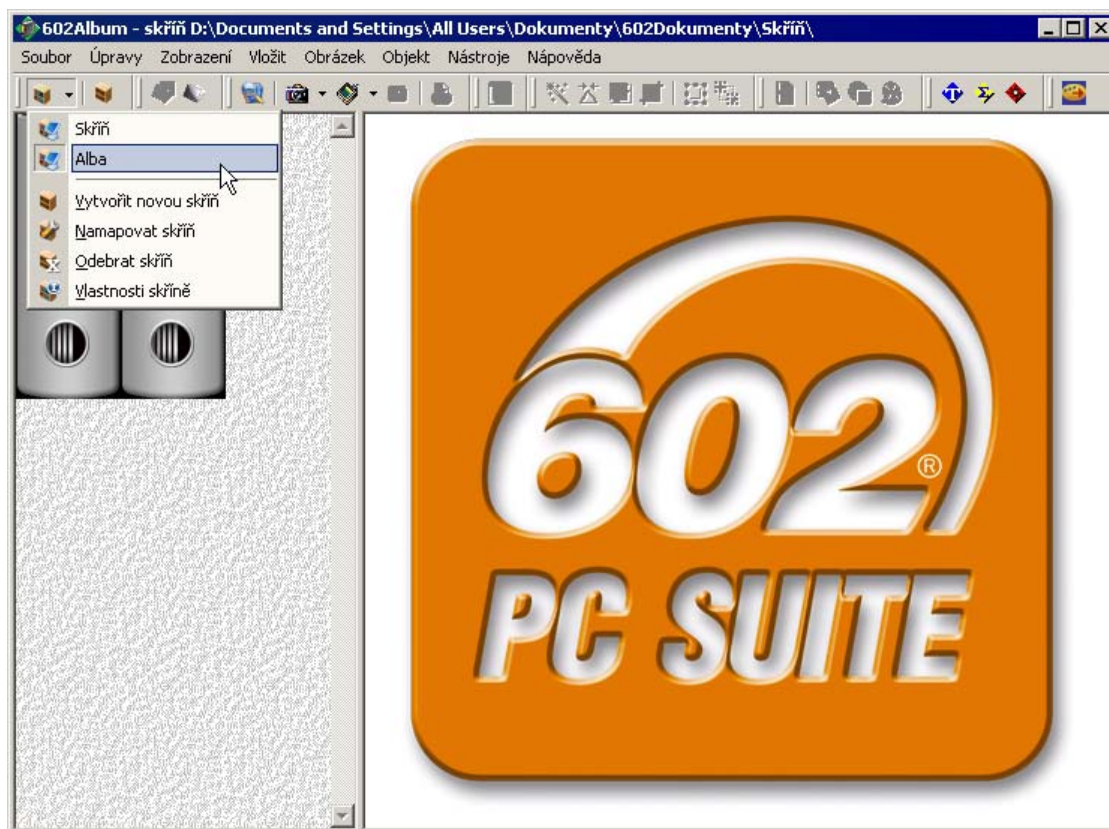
602Album - skříň D:\Documents and Settings\All Users\Dokumenty\602Dokumenty\Skříň\

Soubor Úpravy Zobrazení Vložit Obrázek Objekt Nástroje Nápověda

Skříň
Alba
Vytvořit novou skříň
Namapovat skříň
Odebrat skříň
Vlastnosti skříně

602®
PC SUITE